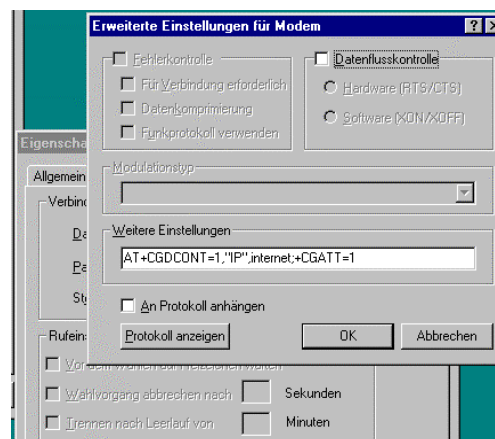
Erweiterte Einstellungen für Modem

?

X

Fehlerkontrolle

Für Verbindung erforderlich

Datenkomprimierung

Funkprotokoll verwenden

Datenflusskontrolle

Hardware (RTS/CTS)

Software (XON/XOFF)

Modulationstyp

Weitere Einstellungen

AT+CGDCONT=1,"IP",internet;+CGATT=1

An Protokoll anhängen

Protokoll anzeigen

OK

Abbrechen

Eigenscha

Allgemein

Verbind

Da

Pa

St

Rufeins

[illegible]

Wahlvorgang abbrechen nach

Sekunden

Trennen nach Leerlauf von

Minuten